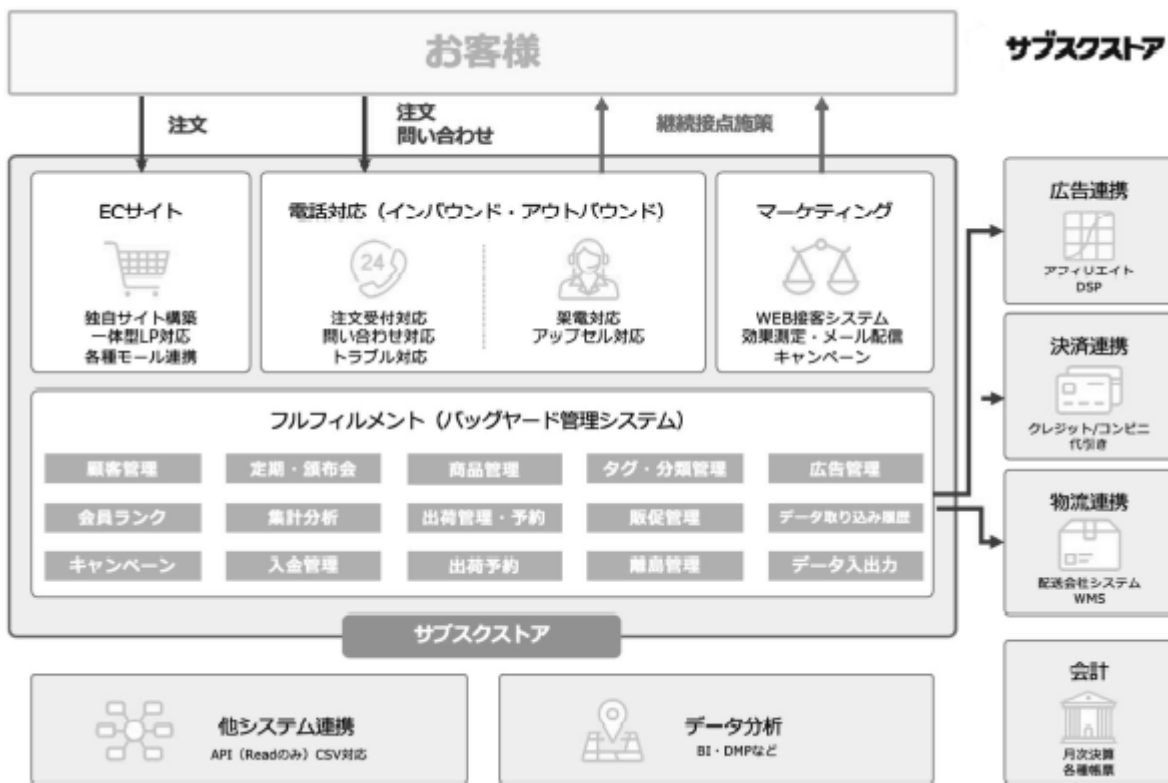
お客様

サブスクストア

注文

注文
問い合わせ

継続接点施策

ECサイト

独自サイト構築
一体型LP対応
各種モール連携

電話対応（インバウンド・アウトバウンド）

24

注文受付対応
問い合わせ対応
トラブル対応

架電対応
アップセル対応

マーケティング

WEB接客システム
効果測定・メール配信
キャンペーン

フルフィルメント（バッグヤード管理システム）

| 顧客管理 | 定期・頒布会 | 商品管理 | タグ・分類管理 | 広告管理 |
|---|---|---|---|---|
| 会員ランク | 集計分析 | 出荷管理・予約 | 販促管理 | データ取り込み履歴 |
| キャンペーン | 入金管理 | 出荷予約 | 離島管理 | データ入出力 |

サブスクストア

他システム連携
API（Readのみ）CSV対応

データ分析
BI・DMPなど

広告連携
アフィリエイト
DSP

決済連携
クレジット/コンビニ
代引き

物流連携
配送会社システム
WMS

会計
月次決算
各種帳票